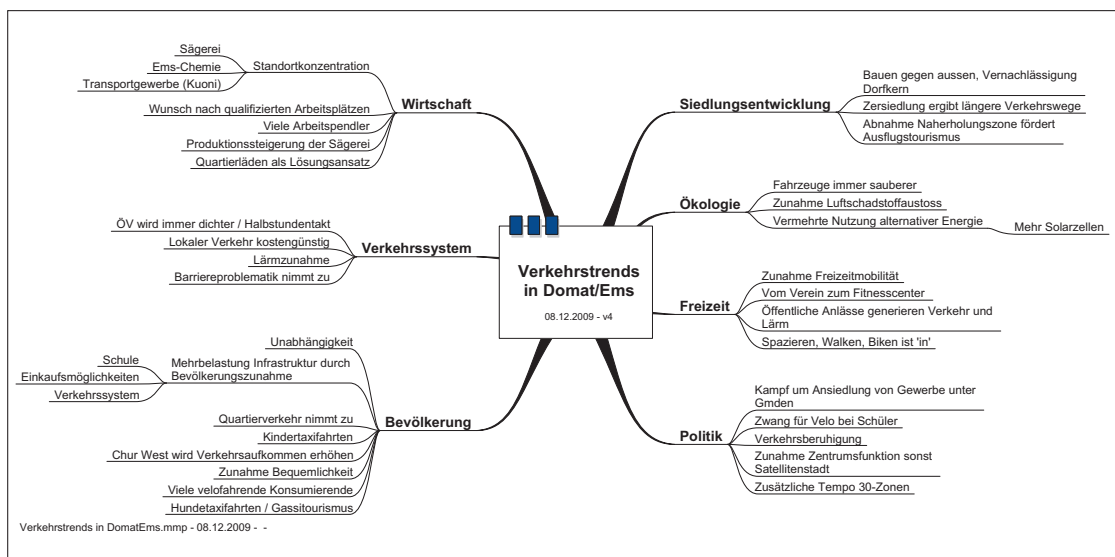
Verkehrstrends in Domat/Ems

08.12.2009 - v4

Wirtschaft

Standortkonzentration

Sägerei

Ems-Chemie

Transportgewerbe (Kuoni)

Wunsch nach qualifizierten Arbeitsplätzen

Viele Arbeitspendler

Produktionssteigerung der Sägerei

Quartierläden als Lösungsansatz

Verkehrssystem

ÖV wird immer dichter / Halbstundentakt

Lokaler Verkehr kostengünstig

Lärmzunahme

Barriereproblematik nimmt zu

Bevölkerung

Unabhängigkeit

Mehrbelastung Infrastruktur durch Bevölkerungszunahme

Schule

Einkaufsmöglichkeiten

Verkehrssystem

Quartierverkehr nimmt zu

Kindertaxifahrten

Chur West wird Verkehrsaufkommen erhöhen

Zunahme Bequemlichkeit

Viele velofahrende Konsumierende

Hundetaxifahrten / Gassitourismus

Siedlungsentwicklung

Bauen gegen aussen, Vernachlässigung Dorfkern

Zersiedlung ergibt längere Verkehrswege

Abnahme Naherholungszone fördert Ausflugstourismus

Ökologie

Fahrzeuge immer sauberer

Zunahme Luftschadstoffaustoss

Vermehrte Nutzung alternativer Energie

Mehr Solarzellen

Freizeit

Zunahme Freizeitmobilität

Vom Verein zum Fitnesscenter

Öffentliche Anlässe generieren Verkehr und Lärm

Spazieren, Walken, Biken ist 'in'

Politik

Kampf um Ansiedlung von Gewerbe unter Gmden

Zwang für Velo bei Schüler

Verkehrsberuhigung

Zunahme Zentrumsfunktion sonst Satellitenstadt

Zusätzliche Tempo 30-Zonen

Verkehrstrends in DomatEms.mmp - 08.12.2009 - -